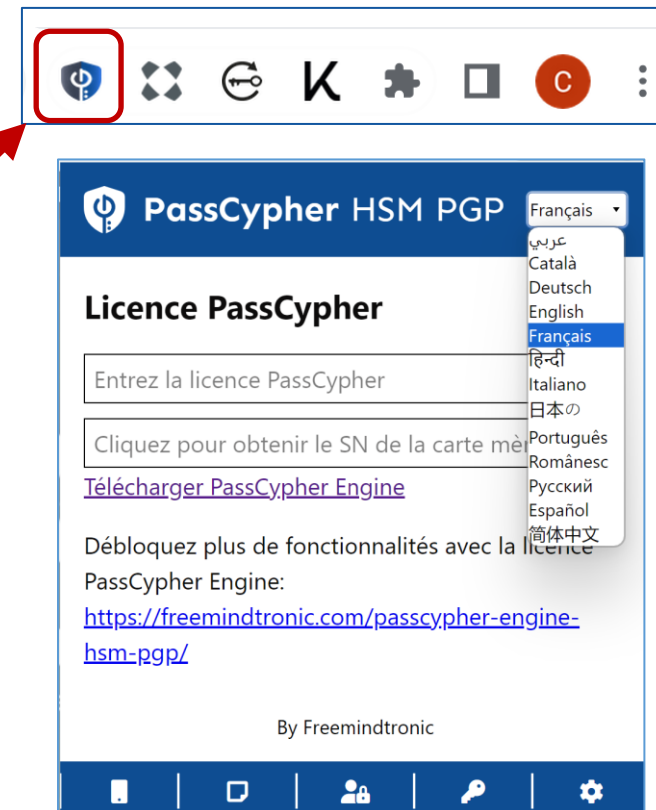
C

PassCypher HSM PGP

Français

عربي
Català
Deutsch
English
Français
हिन्दी
Italiano
日本の
Português
Romănesc
Русский
Español
简体中文

Licence PassCypher

Entrez la licence PassCypher

Cliquez pour obtenir le SN de la carte mè

Télécharger PassCypher Engine

Débloquez plus de fonctionnalités avec la licence PassCypher Engine: https://freemindtronic.com/passcypher-engine-hsm-pgp/

By Freemindtronic